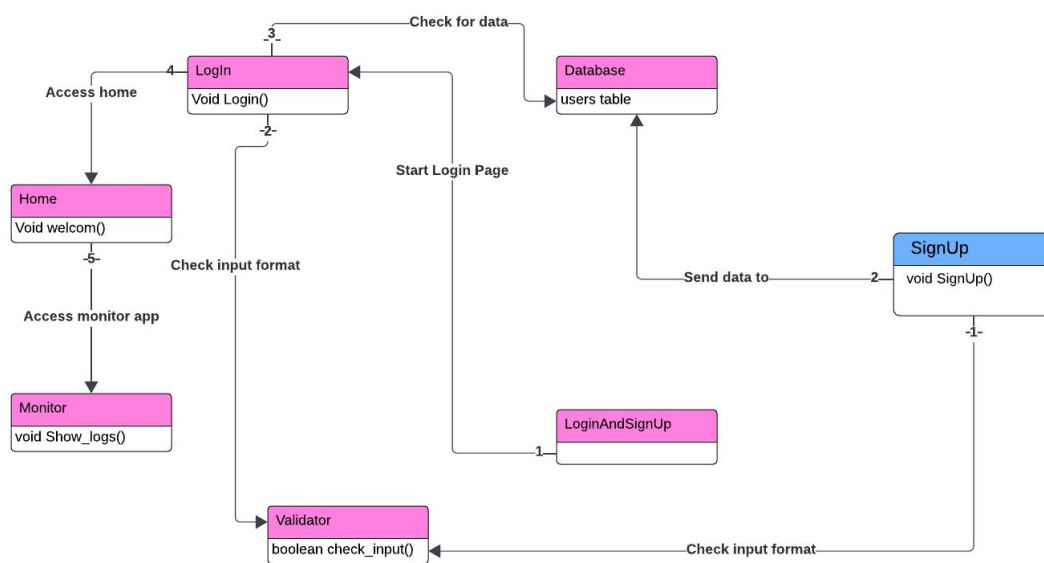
-3-

Check for data

LogIn

Void Login()

4

Access home

Database

users table

-2-

Start Login Page

Home

Void welcom()

-5-

Check input format

Access monitor app

SignUp

void SignUp()

Send data to

2

-1-

Monitor

void Show_logs()

LoginAndSignUp

1

Validator

boolean check_input()

Check input format